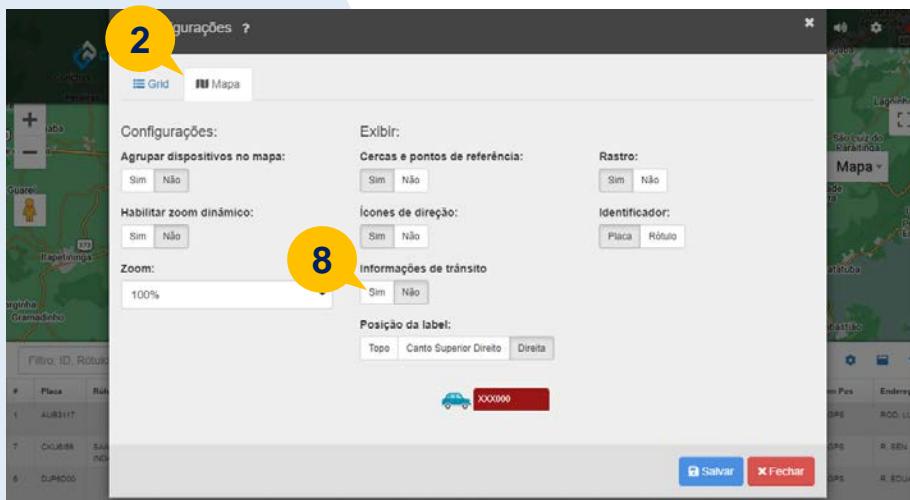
2
gurações ?

Grid
Mapa

Configurações:

Agrupar dispositivos no mapa:
Sim Não

Habilitar zoom dinâmico:
Sim Não

Zoom:
100%

Exibir:

Cercas e pontos de referência:
Sim Não

Ícones de direção:
Sim Não

8
Informações de trânsito
Sim Não

Posição da label:
Topo Canto Superior Direito Direita

Rastro:
Sim Não

Identificador:
Placa Rótulo

XXX000

Salvar
Fechar

Mapa

Filtro: ID, Rótulo

# Placa
1 AUB3117
7 CKU8I88
8 DJP6D00

Endereç
ROD. L
R. SEU
R. EDU